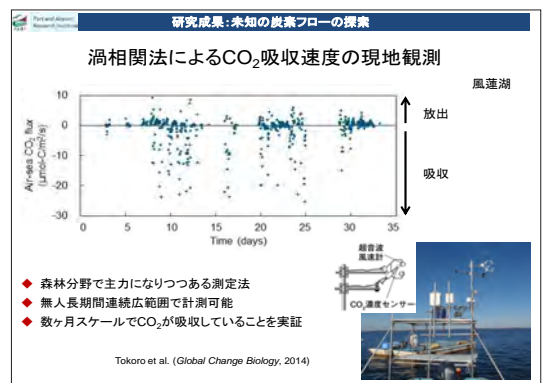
Port and Airport Research Institute

研究成果：未知の炭素フローの探索

渦相関法による$CO_2$吸収速度の現地観測

風蓮湖

Air-sea $CO_2$ flux ($\mu$mol-C/m$^2$/s)

10
0
-10
-20
-30

0 5 10 15 20 25 30 35
Time (days)

放出

吸収

超音波風速計

$CO_2$濃度センサー

◆ 森林分野で主力になりつつある測定法
◆ 無人長期間連続広範囲で計測可能
◆ 数ヶ月スケールで$CO_2$が吸収していることを実証

Tokoro et al. (Global Change Biology, 2014)